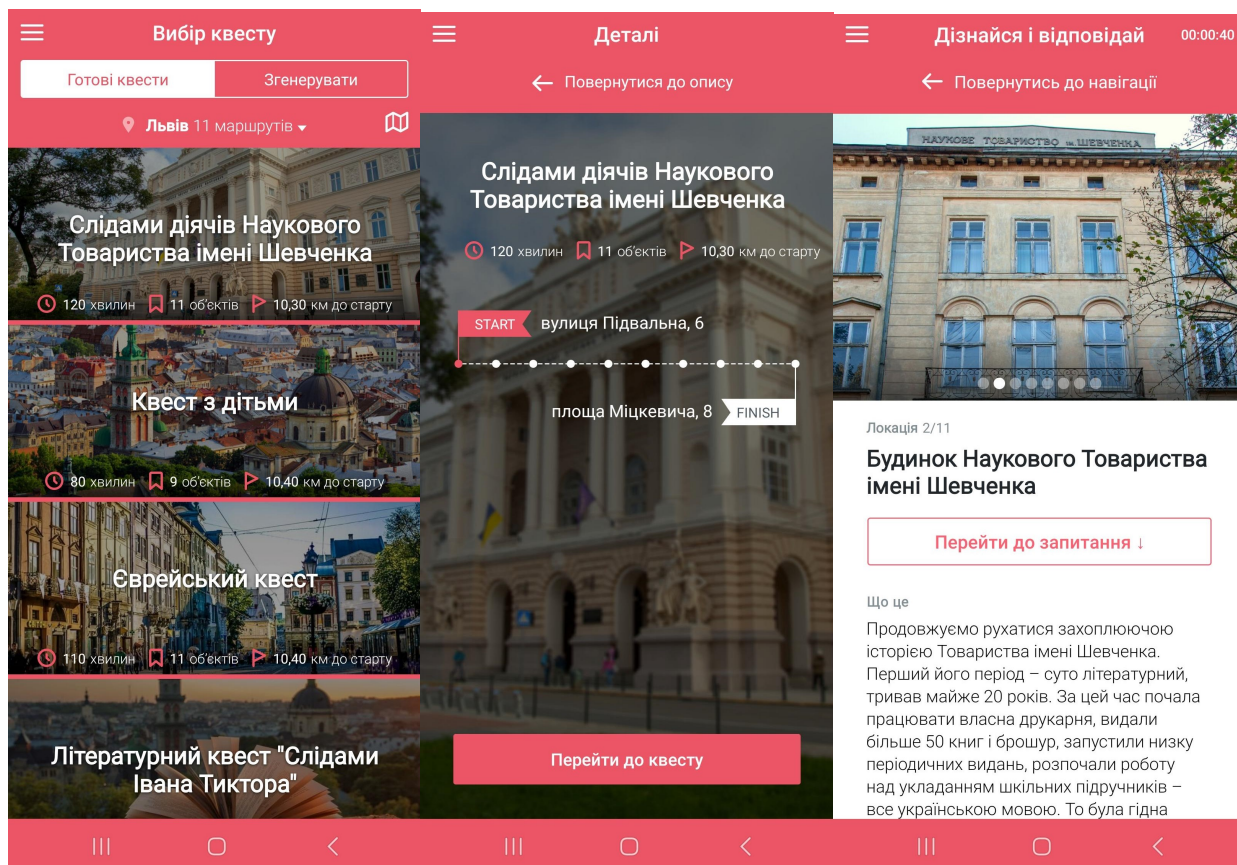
Вибір квесту

Готові квести | Згенерувати

Львів 11 маршрутів

Слідами діячів Наукового Товариства імені Шевченка

120 хвилин 11 об'єктів 10,30 км до старту

Квест з дітьми

80 хвилин 9 об'єктів 10,40 км до старту

Єврейський квест

110 хвилин 11 об'єктів 10,40 км до старту

Літературний квест "Слідами Івана Тиктора"

Деталі

Повернутися до опису

Слідами діячів Наукового Товариства імені Шевченка

120 хвилин 11 об'єктів 10,30 км до старту

START вулиця Підвальна, 6

площа Міцкевича, 8 FINISH

Перейти до квесту

Дізнайся і відповідай 00:00:40

Повернутись до навігації

НАУКОВЕ ТОВАРИСТВО ім. ШЕВЧЕНКА

Локація 2/11

Будинок Наукового Товариства імені Шевченка

Перейти до запитання ↓

Що це

Продовжуємо рухатися захоплюючою історією Товариства імені Шевченка. Перший його період – суто літературний, тривав майже 20 років. За цей час почала працювати власна друкарня, видали більше 50 книг і брошур, запустили низку періодичних видань, розпочали роботу над укладанням шкільних підручників – все українською мовою. То була гідна